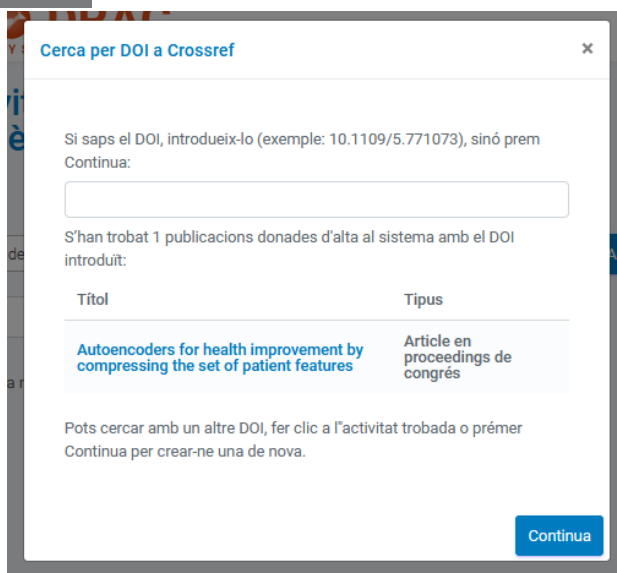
Cerca per DOI a Crossref

×

Si saps el DOI, introdueix-lo (exemple: 10.1109/5.771073), sinó prem Continua:

S'han trobat 1 publicacions donades d'alta al sistema amb el DOI introduït:

| Títol | Tipus |
|---|---|
| Autoencoders for health improvement by compressing the set of patient features | Article en proceedings de congrés |

Pots cercar amb un altre DOI, fer clic a l''activitat trobada o prémer Continua per crear-ne una de nova.

Continua